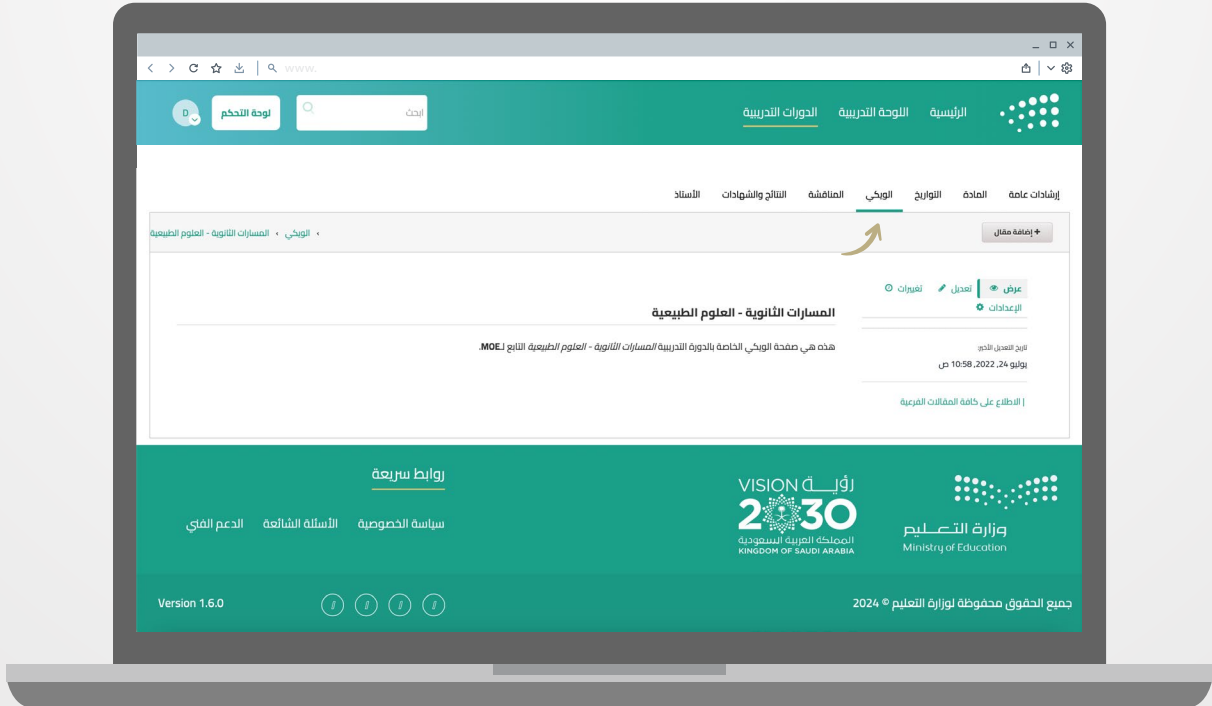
www.

الرئيسية اللوحة التدريبية الدورات التدريبية

ابحث

لوحة التحكم

D

إرشادات عامة المادة التواريخ الويكي المناقشة النتائج والشهادات الأستاذ

+ إضافة مقال

المسارات الثانوية - العلوم الطبيعية › الويكي ›

عرض تعديل تغييرات

الإعدادات

تاريخ التعديل الأخير:

يوليو 24, 2022, 10:58 ص

| الاطلاع على كافة المقالات الفرعية

المسارات الثانوية - العلوم الطبيعية

هذه هي صفحة الويكي الخاصة بالدورة التدريبية *المسارات الثانوية - العلوم الطبيعية* التابع لـ**MOE**.

وزارة التعليم
Ministry of Education

رؤية VISION 2030
المملكة العربية السعودية
KINGDOM OF SAUDI ARABIA

روابط سريعة

سياسة الخصوصية الأسئلة الشائعة الدعم الفني

جميع الحقوق محفوظة لوزارة التعليم © 2024

Version 1.6.0